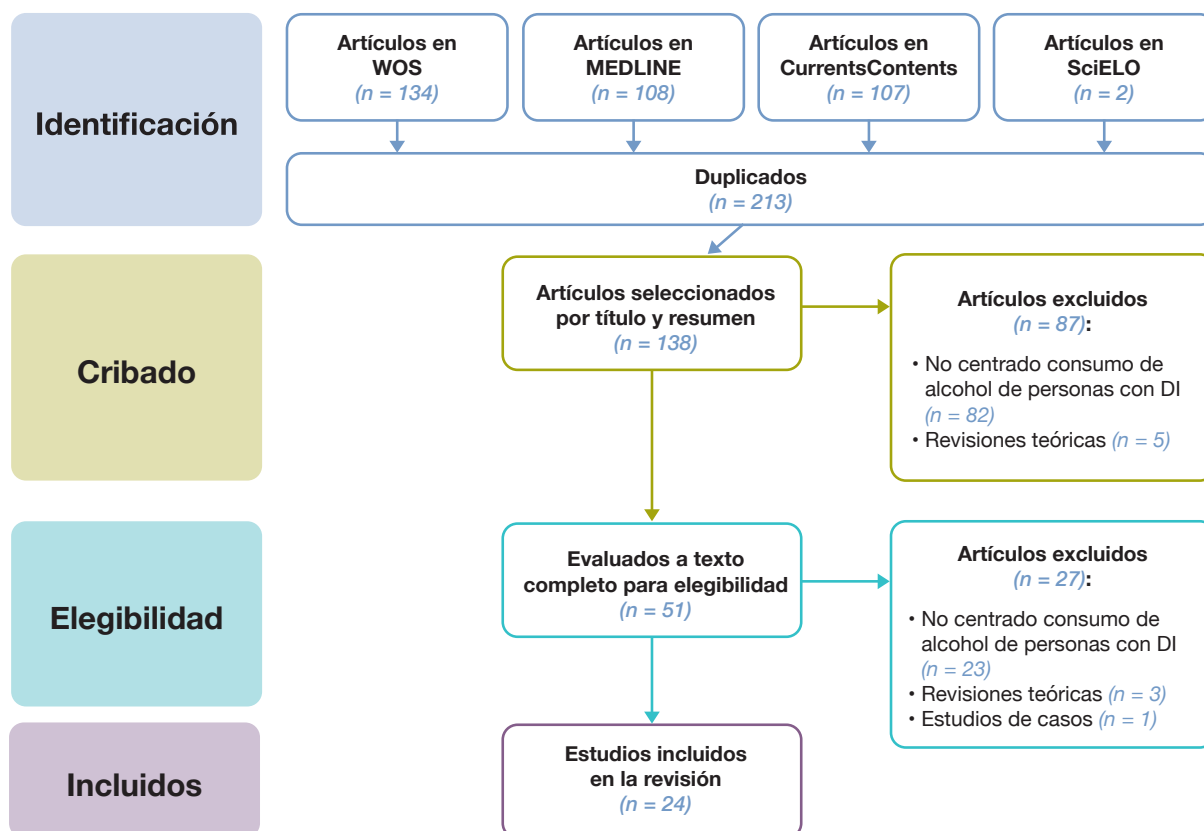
Identificación

Artículos en WOS
(n = 134)

Artículos en MEDLINE
(n = 108)

Artículos en CurrentsContents
(n = 107)

Artículos en SciELO
(n = 2)

Duplicados
(n = 213)

Cribado

Artículos seleccionados por título y resumen
(n = 138)

Artículos excluidos
(n = 87):
• No centrado consumo de alcohol de personas con DI (n = 82)
• Revisiones teóricas (n = 5)

Elegibilidad

Evaluados a texto completo para elegibilidad
(n = 51)

Artículos excluidos
(n = 27):
• No centrado consumo de alcohol de personas con DI (n = 23)
• Revisiones teóricas (n = 3)
• Estudios de casos (n = 1)

Incluidos

Estudios incluidos en la revisión
(n = 24)